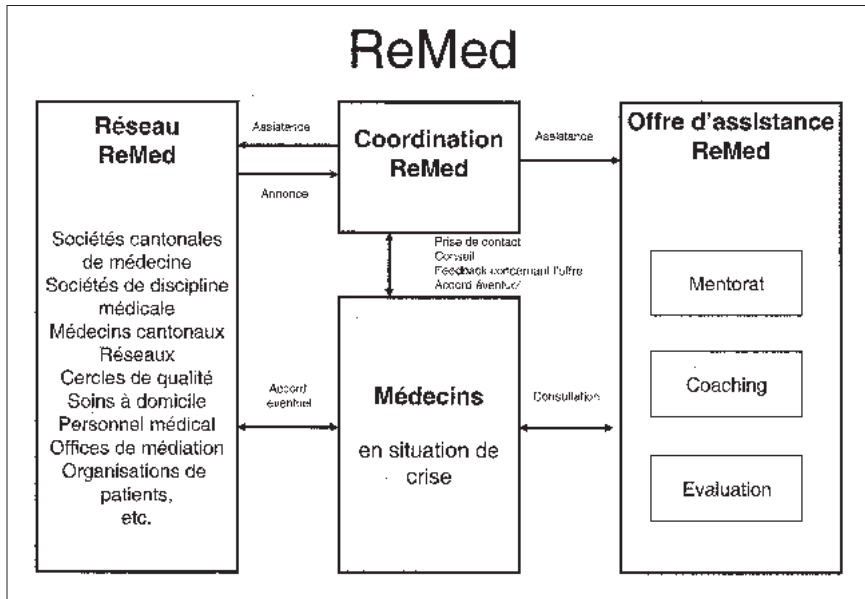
ReMed

Réseau ReMed

Sociétés cantonales de médecine
Sociétés de discipline médicale
Médecins cantonaux
Réseaux
Cercles de qualité
Soins à domicile
Personnel médical
Offices de médiation
Organisations de patients,
etc.

Assistance

Annonce

Coordination ReMed

Assistance

Offre d'assistance ReMed

Prise de contact
Conseil
Feedback concernant l'offre
Accord éventuel

Accord éventuel

Médecins

en situation de crise

Consultation

Mentorat

Coaching

Evaluation